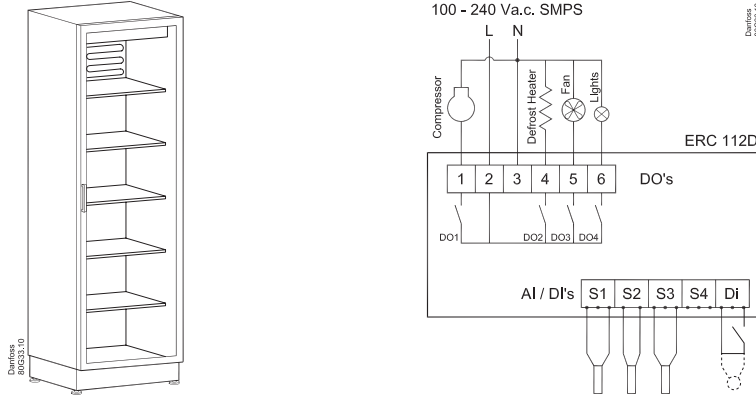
Danfoss
80G33.10

100 - 240 Va.c. SMPS

L N

Compressor

Defrost Heater

Fan

Lights

ERC 112D

| 1 | 2 | 3 | 4 | 5 | 6 |
|---|---|---|---|---|---|

DO's

DO1 DO2 DO3 DO4

AI / DI's

| S1 | S2 | S3 | S4 | Di |
|---|---|---|---|---|

Danfoss
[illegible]